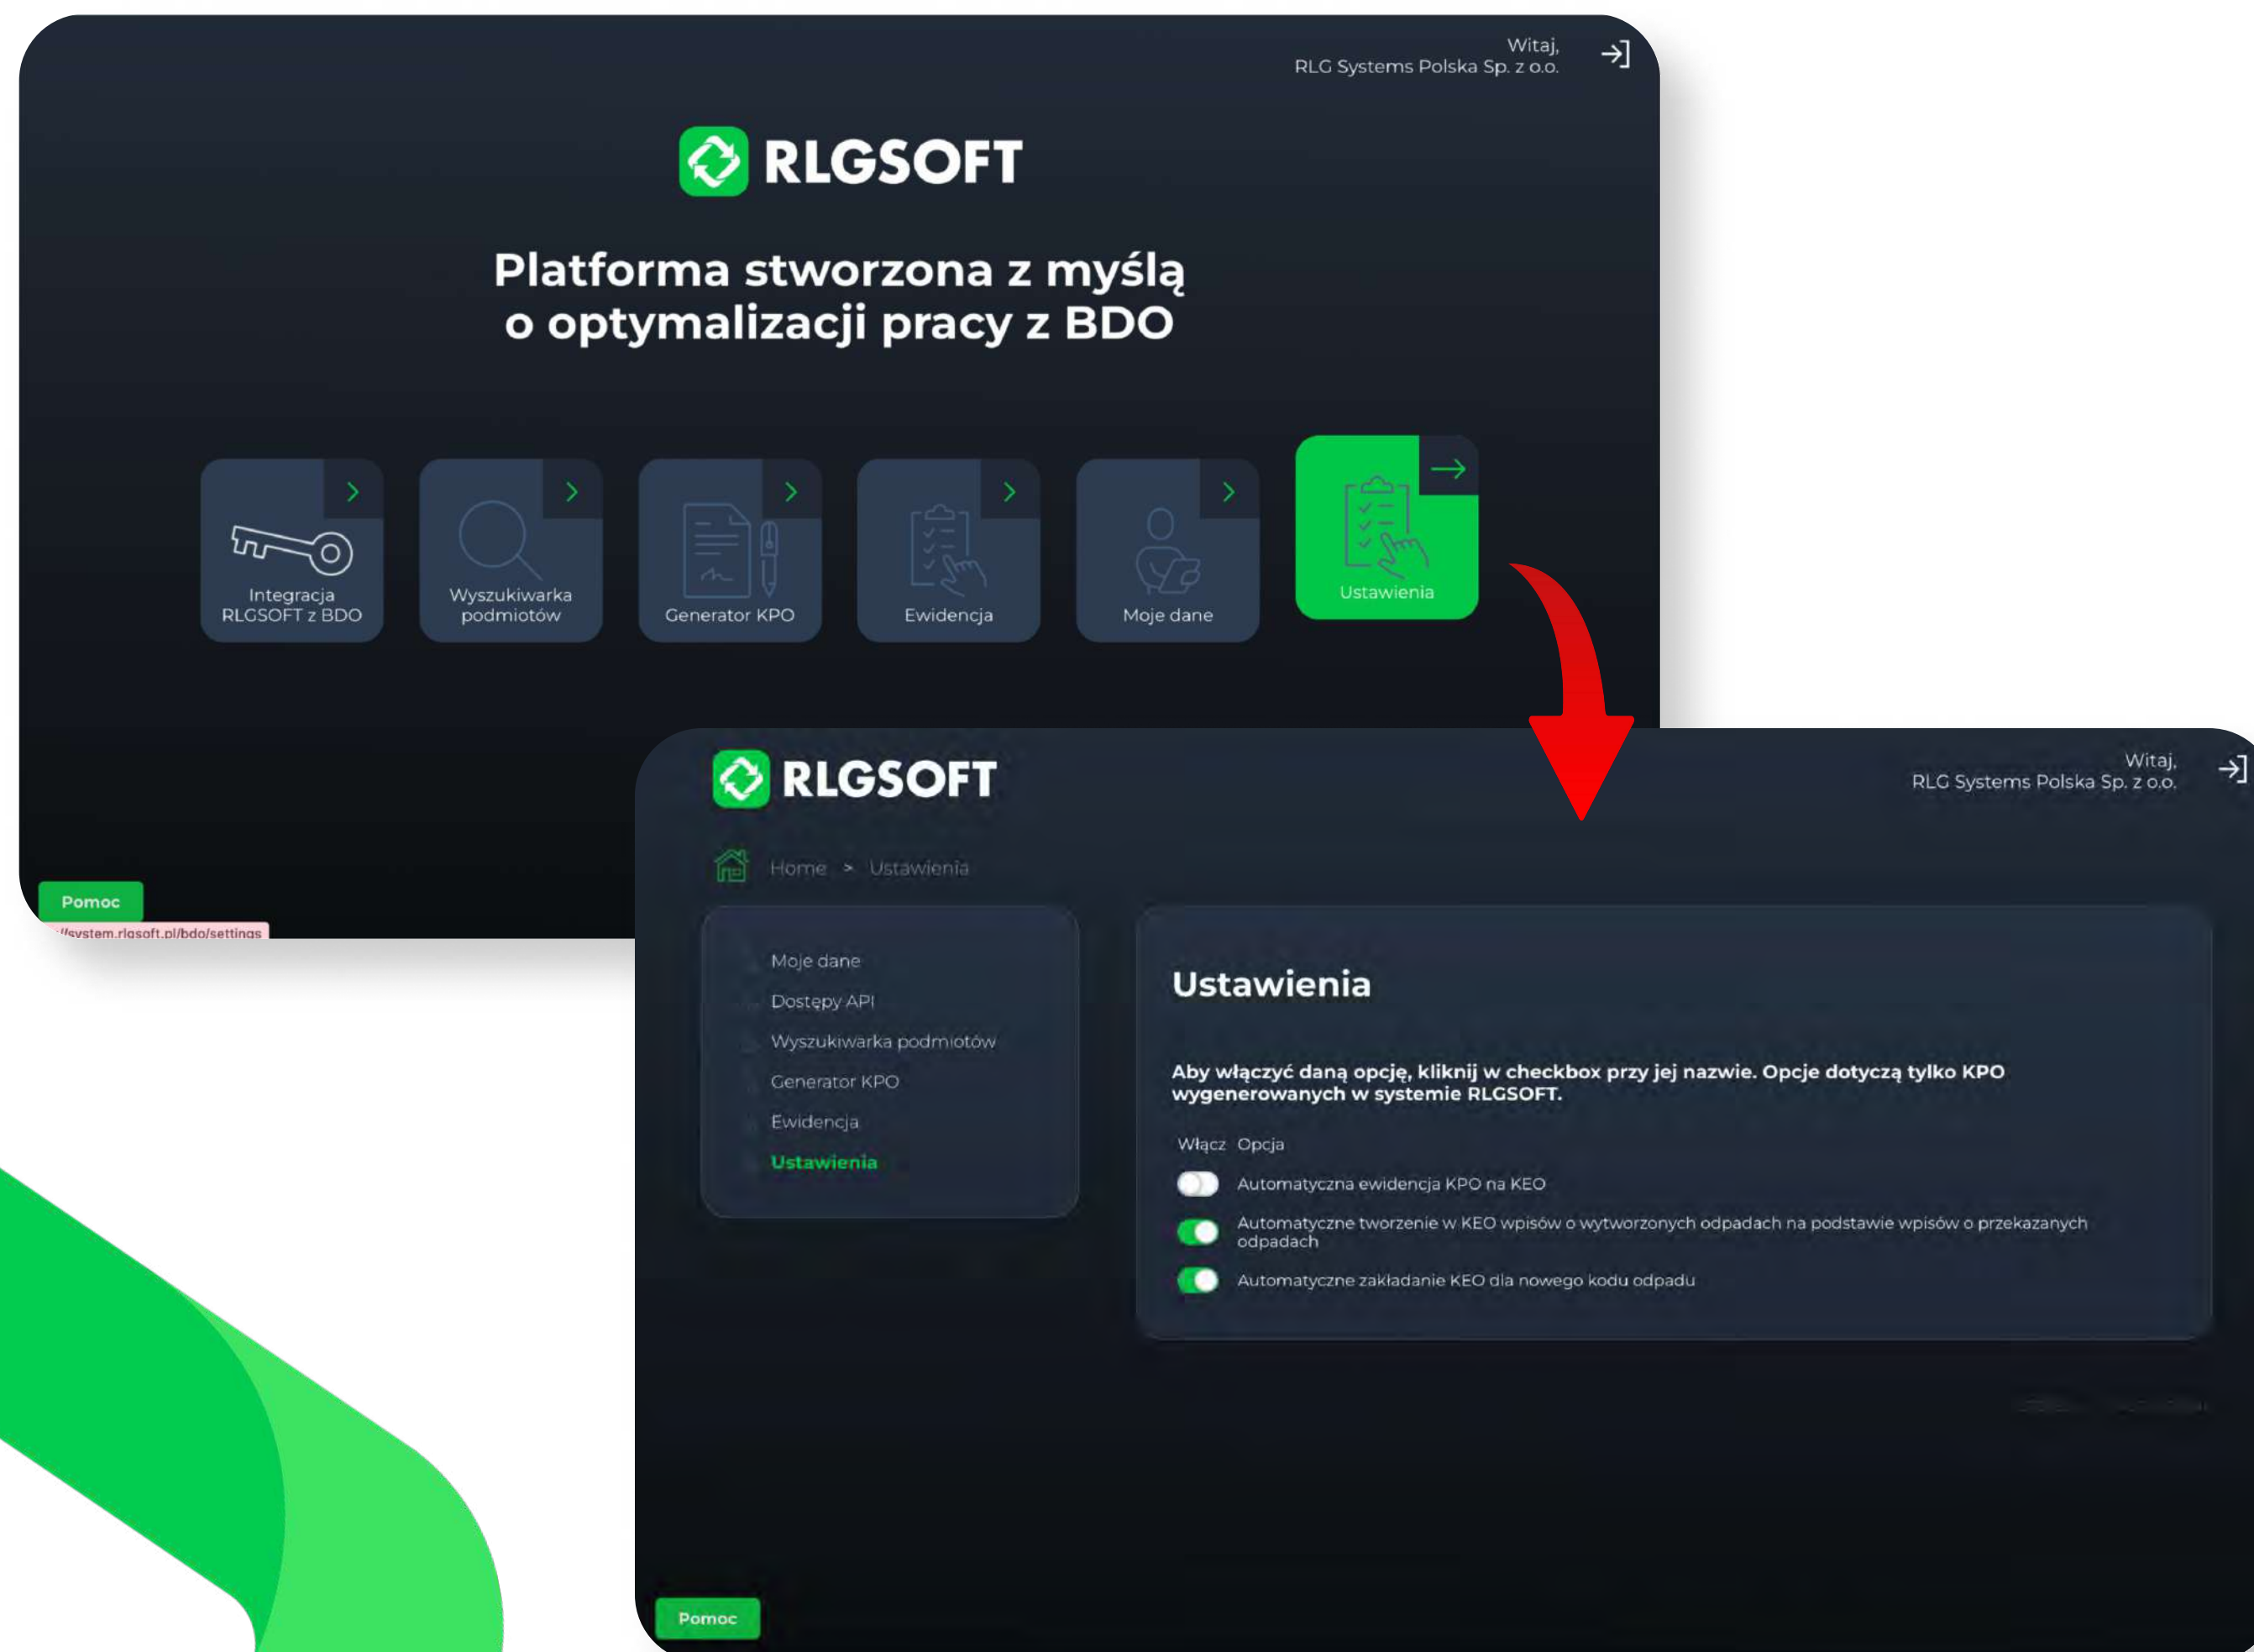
Witaj,
RLG Systems Polska Sp. z o.o.

RLGSOFT

Platforma stworzona z myślą o optymalizacji pracy z BDO

Integracja RLGSOFT z BDO

Wyszukiwarka podmiotów

Generator KPO

Ewidencja

Moje dane

Ustawienia

Pomoc

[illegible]//system.rlgsoft.pl/bdo/settings

RLGSOFT

Witaj,
RLG Systems Polska Sp. z o.o.

Home > Ustawienia

Moje dane
Dostępy API
Wyszukiwarka podmiotów
Generator KPO
Ewidencja
Ustawienia

Ustawienia

Aby włączyć daną opcję, kliknij w checkbox przy jej nazwie. Opcje dotyczą tylko KPO wygenerowanych w systemie RLGSOFT.

Włącz Opcja
Automatyczna ewidencja KPO na KEO
Automatyczne tworzenie w KEO wpisów o wytworzonych odpadach na podstawie wpisów o przekazanych odpadach
Automatyczne zakładanie KEO dla nowego kodu odpadu

Pomoc